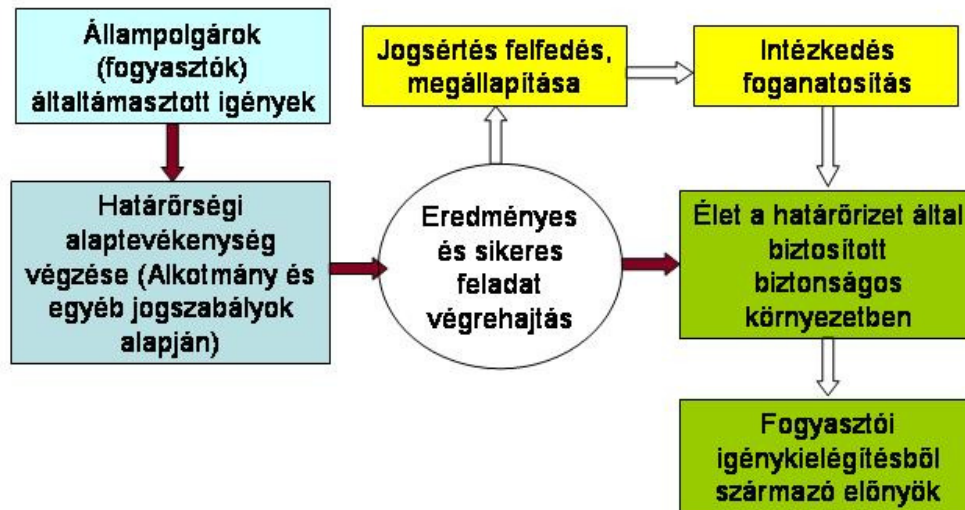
Állampolgárok (fogyasztók) általtámasztott igények

Határőrségi alaptevékenység végzése (Alkotmány és egyéb jogszabályok alapján)

Jogsértés felfedés, megállapítása

Intézkedés foganatosítás

Eredményes és sikeres feladat végrehajtás

Élet a határőrizet által biztosított biztonságos környezetben

Fogyasztói igénykielégítésből származó előnyök